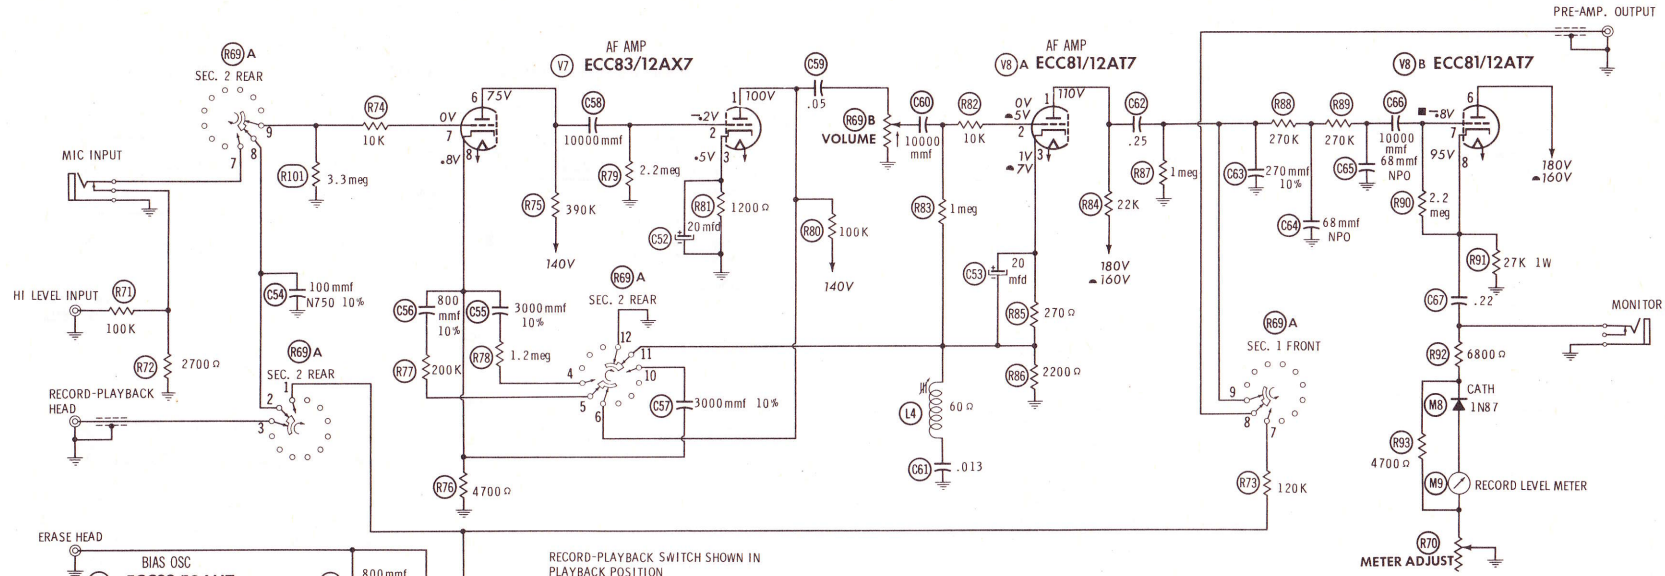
PRE-AMP. OUTPUT

R69 A
SEC. 2 REAR

AF AMP
V7 ECC83/12AX7

C59
.05

AF AMP
V8 A ECC81/12AT7

V8 B ECC81/12AT7

MIC INPUT

R74
10K

0V
6 75V
7
8
.8V

C58
10000mmf

1 100V
-2V
2
.5V 3

R79 2.2meg

R75 390K

140V

R81 1200Ω
20 mfd
C52

R80 100K

140V

R69 B
VOLUME

C60
10000 mmf

R82
10K

0V
.5V
1 110V
2
1V 3
.7V

C62
.25

R87 1meg

R84 22K

180V
.160V

R83 1meg

C53 20 mfd

R85 270Ω

R86 2200Ω

L4 60Ω

C61 .013

R88
270K

R89
270K

C66
10000 mmf
68 mmf
NPO

.8V
6
7
8
95V

180V
.160V

C63 270 mmf 10%

C65

C64 68 mmf NPO

R90 2.2 meg

R91 27K 1W

C67 .22

MONITOR

R92 6800Ω

CATH
M8 1N87

R93
4700Ω

M9 RECORD LEVEL METER

R70
METER ADJUST

R69 A
SEC. 1 FRONT
9
8
7

R73 120K

R101 3.3meg

HI LEVEL INPUT
R71
100K

C54 100 mmf N750 10%

R72 2700Ω

R69 A
SEC. 2 REAR
1
2
3

RECORD-PLAYBACK HEAD

C56 800 mmf 10%

C55 3000 mmf 10%

R77 200K

R78 1.2meg

R69 A
SEC. 2 REAR
12
11
10
4
5
6

C57 3000 mmf 10%

R76 4700Ω

ERASE HEAD

BIAS OSC

800 mmf

RECORD-PLAYBACK SWITCH SHOWN IN PLAYBACK POSITION